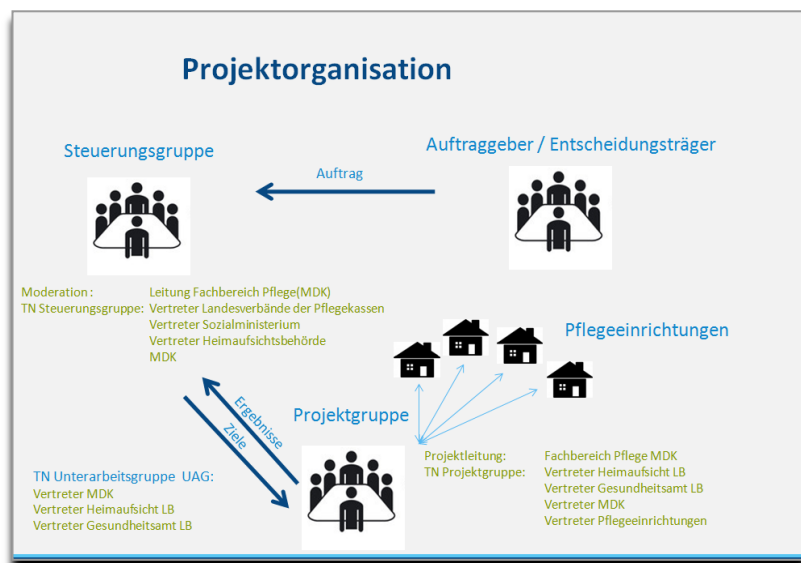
Projektorganisation

Steuerungsgruppe

Auftraggeber / Entscheidungsträger

Auftrag

Moderation: Leitung Fachbereich Pflege(MDK)
TN Steuerungsgruppe: Vertreter Landesverbände der Pflegekassen
Vertreter Sozialministerium
Vertreter Heimaufsichtsbehörde
MDK

Pflegeeinrichtungen

Ergebnisse

Ziele

Projektgruppe

Projektleitung: Fachbereich Pflege MDK
TN Projektgruppe: Vertreter Heimaufsicht LB
Vertreter Gesundheitsamt LB
Vertreter MDK
Vertreter Pflegeeinrichtungen

TN Unterarbeitsgruppe UAG:
Vertreter MDK
Vertreter Heimaufsicht LB
Vertreter Gesundheitsamt LB